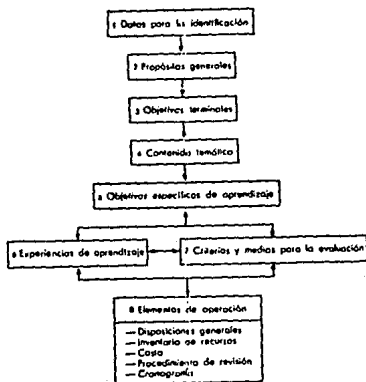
1 Datos para su identificación

2 Propósitos generales

3 Objetivos terminales

4 Contenido temático

5 Objetivos específicos de aprendizaje

6 Experiencias de aprendizaje

7 Criterios y medios para la evaluación

8 Elementos de operación

— Disposiciones generales
— Inventario de recursos
— Costo
— Procedimiento de revisión
— Cronografía